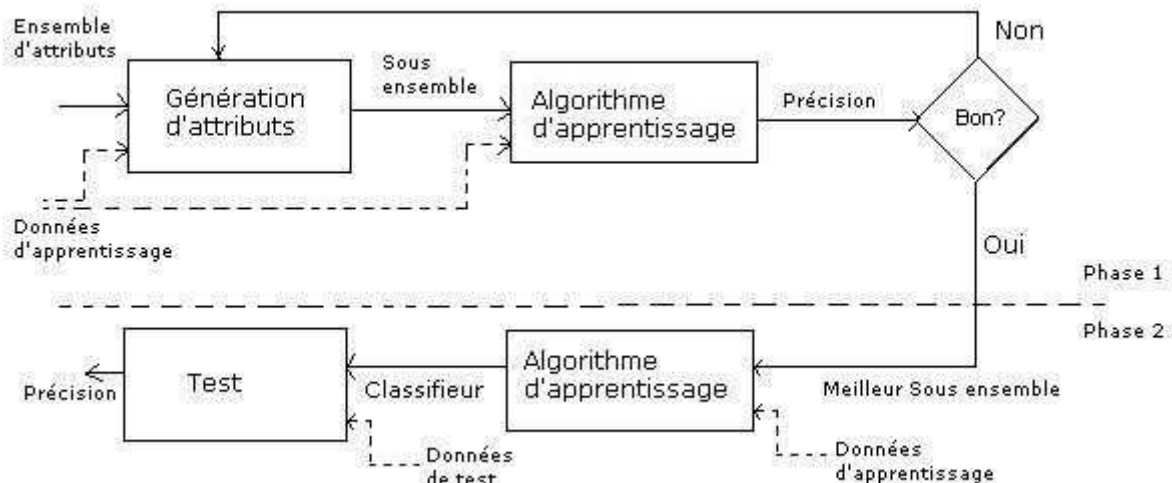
Ensemble d'attributs

Génération d'attributs

Sous ensemble

Algorithme d'apprentissage

Précision

Bon?

Non

Oui

Données d'apprentissage

Phase 1

Phase 2

Précision

Test

Classifieur

Algorithme d'apprentissage

Meilleur Sous ensemble

Données de test

Données d'apprentissage